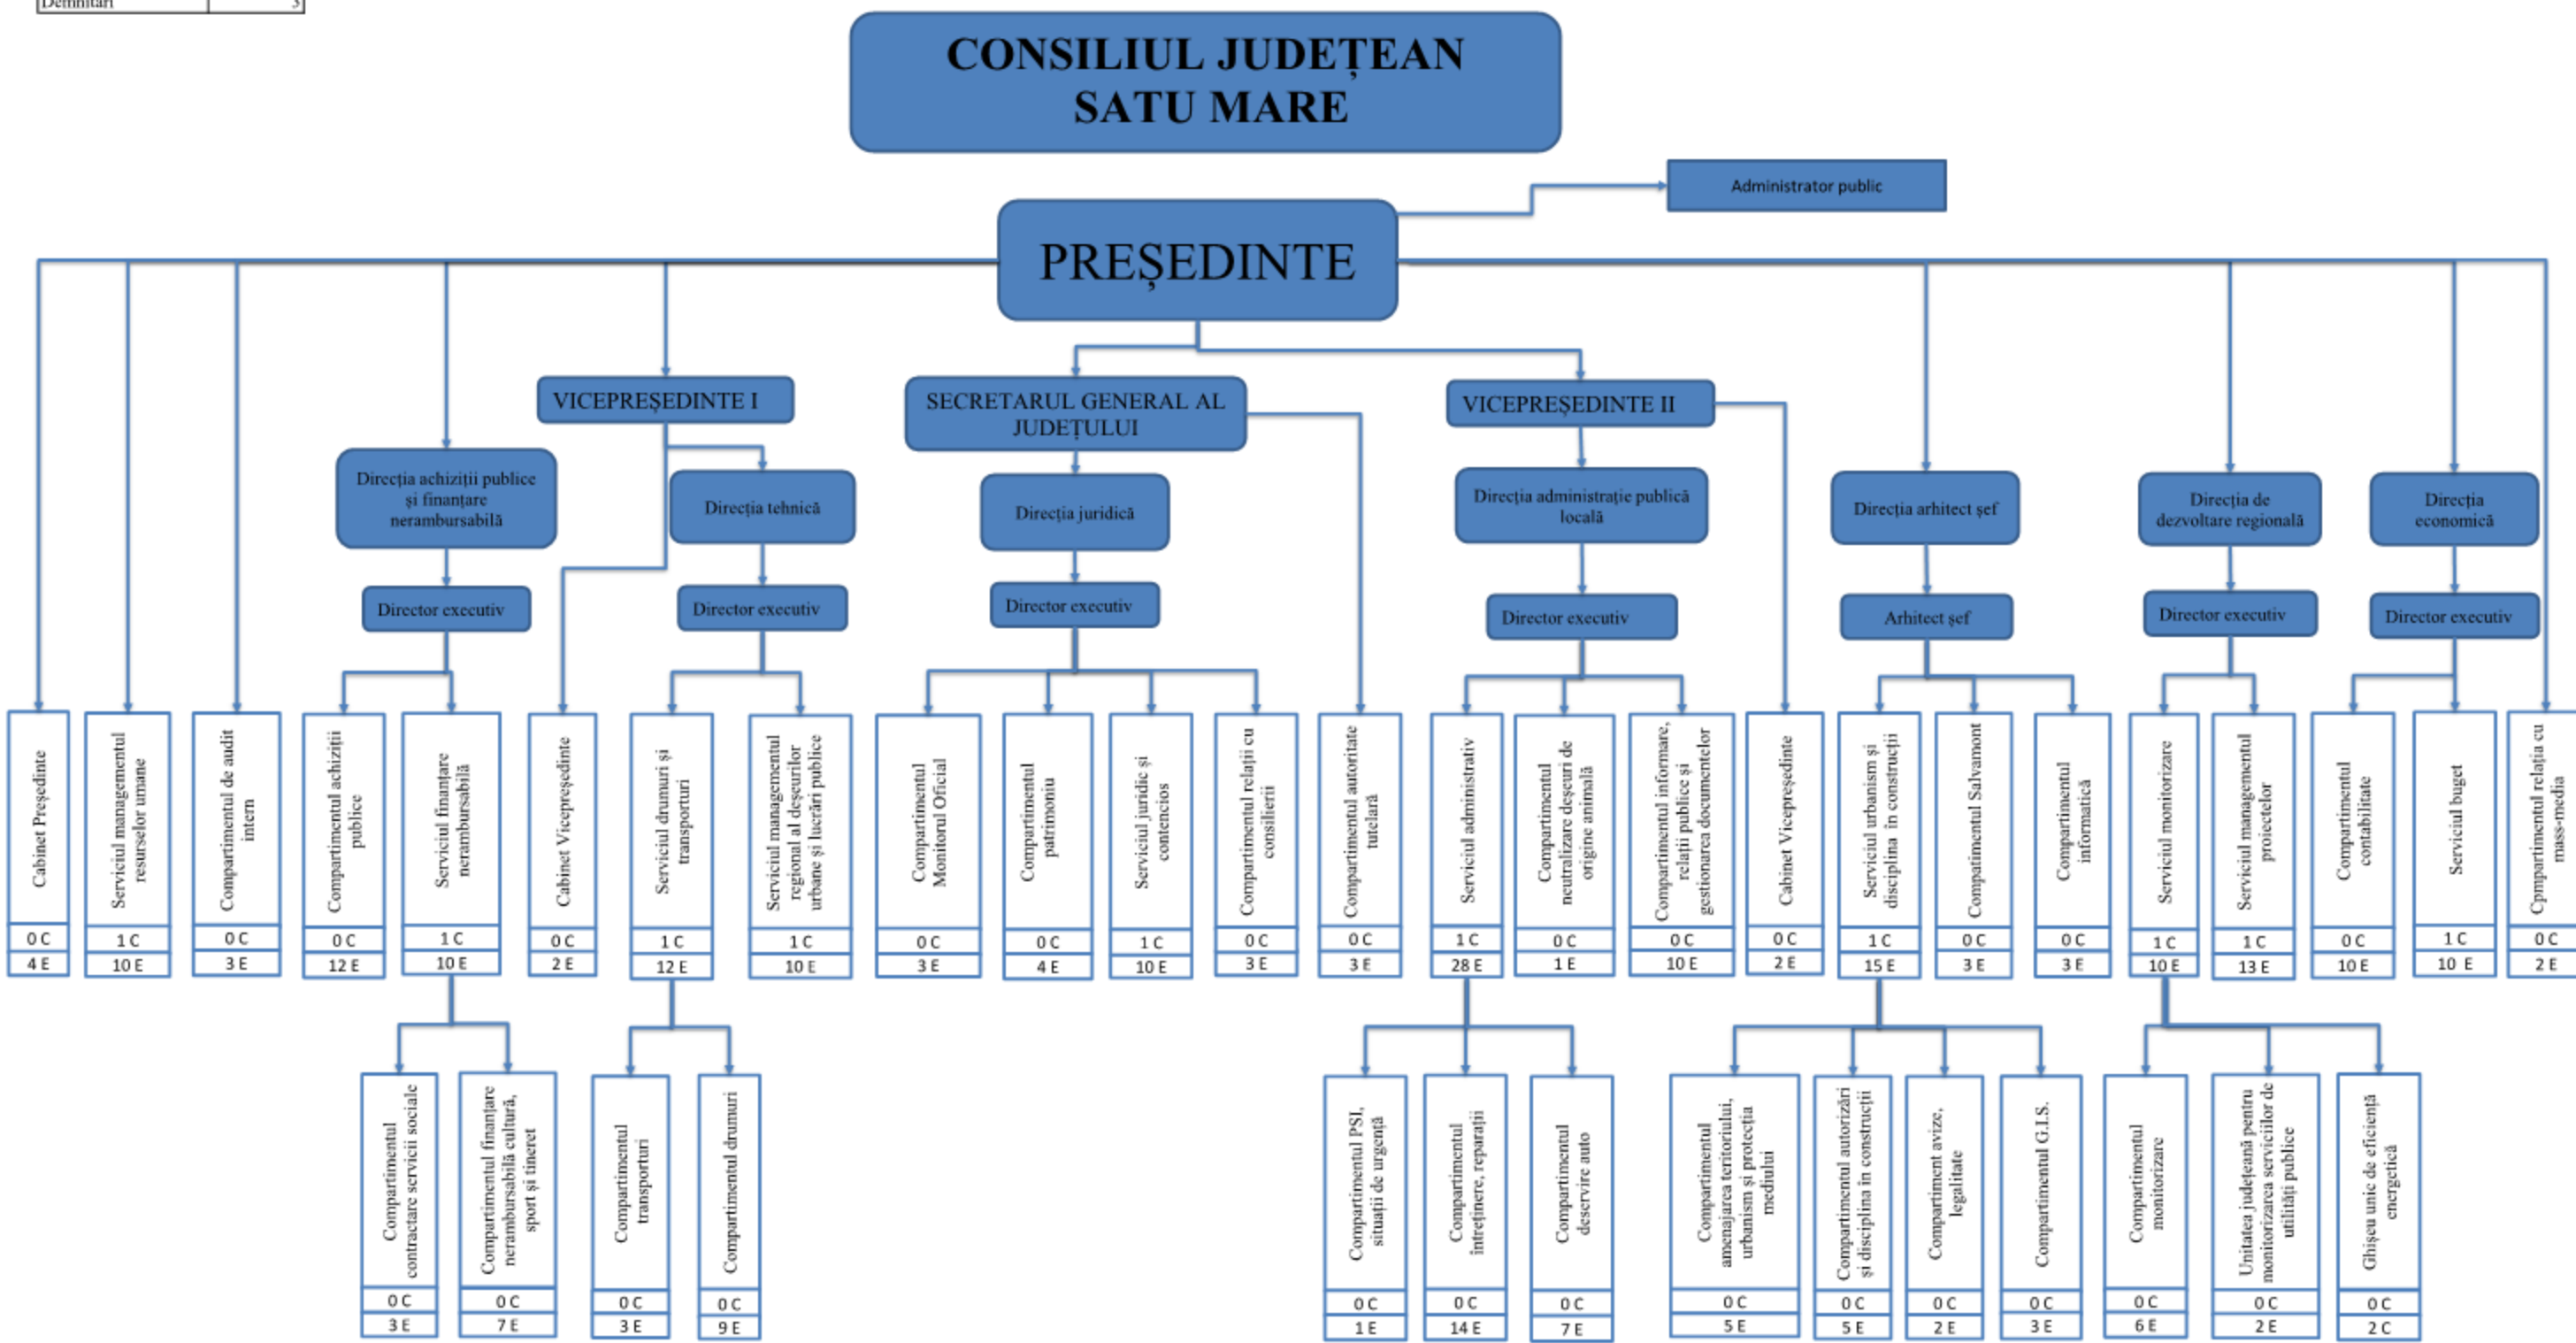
Demnitari | 3

CONSILIUL JUDEȚEAN SATU MARE

Administrator public

PREȘEDINTE

VICEPREȘEDINTE I

SECRETARUL GENERAL AL JUDEȚULUI

VICEPREȘEDINTE II

Direcția achiziții publice și finanțare nerambursabilă

Direcția tehnică

Direcția juridică

Direcția administrație publică locală

Direcția arhitect șef

Direcția de dezvoltare regională

Direcția economică

Director executiv

Director executiv

Director executiv

Director executiv

Arhitect șef

Director executiv

Director executiv

Cabinet Președinte
0 C
4 E

Serviciul managementul resurselor umane
1 C
10 E

Compartimentul de audit intern
0 C
3 E

Compartimentul achiziții publice
0 C
12 E

Serviciul finanțare nerambursabilă
1 C
10 E

Cabinet Vicepreședinte
0 C
2 E

Serviciul drumuri și transporturi
1 C
12 E

Serviciul managementul regional al deșeurilor urbane și lucrări publice
1 C
10 E

Compartimentul Monitorul Oficial
0 C
3 E

Compartimentul patrimoniu
0 C
4 E

Serviciul juridic și contencios
1 C
10 E

Compartimentul relații cu consilierii
0 C
3 E

Compartimentul autoritate tutelară
0 C
3 E

Serviciul administrativ
1 C
28 E

Compartimentul neutralizare deșeuri de origine animală
0 C
1 E

Compartimentul informare, relații publice și gestionarea documentelor
0 C
10 E

Cabinet Vicepreședinte
0 C
2 E

Serviciul urbanism și disciplina în construcții
1 C
15 E

Compatimentul Salvamont
0 C
3 E

Compartimentul informatică
0 C
3 E

Serviciul monitorizare
1 C
10 E

Serviciul managementul proiectelor
1 C
13 E

Compartimentul contabilitate
0 C
10 E

Serviciul buget
1 C
10 E

Cpmpartimentul relația cu mass-media
0 C
2 E

Compartimentul contractare servicii sociale
0 C
3 E

Compartimentul finanțare nerambursabilă cultură, sport și tineret
0 C
7 E

Compartimentul transporturi
0 C
3 E

Compartimentul drumuri
0 C
9 E

Compartimentul PSI, situații de urgență
0 C
1 E

Compartimentul întreținere, reparații
0 C
14 E

Compartimentul deservire auto
0 C
7 E

Compartimentul amenajarea teritoriului, urbanism și protecția mediului
0 C
5 E

Compartimentul autorizări și disciplina în construcții
0 C
5 E

Compartiment avize, legalitate
0 C
2 E

Compartimentul G.I.S.
0 C
3 E

Compartimentul monitorizare
0 C
6 E

Unitatea județeană pentru monitorizarea serviciilor de utilități publice
0 C
2 E

Ghișeu unic de eficiență energetică
0 C
2 C